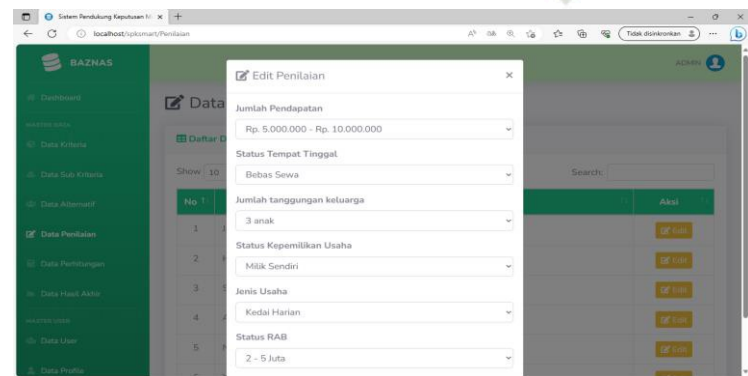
Sistem Pendukung Keputusan M ×
localhost/spksmart/Penilaian
Tidak disinkronkan
BAZNAS
ADMIN
Dashboard
MASTER DATA
Data Kriteria
Data Sub Kriteria
Data Alternatif
Data Penilaian
Data Perhitungan
Data Hasil Akhir
MASTER USER
Data User
Data Profile
Data
Daftar D
Show 10
Search:
No
Aksi
1
2
3
4
5
Edit
Edit
Edit
Edit
Edit

Edit Penilaian
×
Jumlah Pendapatan
Rp. 5.000.000 - Rp. 10.000.000
Status Tempat Tinggal
Bebas Sewa
Jumlah tanggungan keluarga
3 anak
Status Kepemilikan Usaha
Milik Sendiri
Jenis Usaha
Kedai Harian
Status RAB
2 - 5 Juta